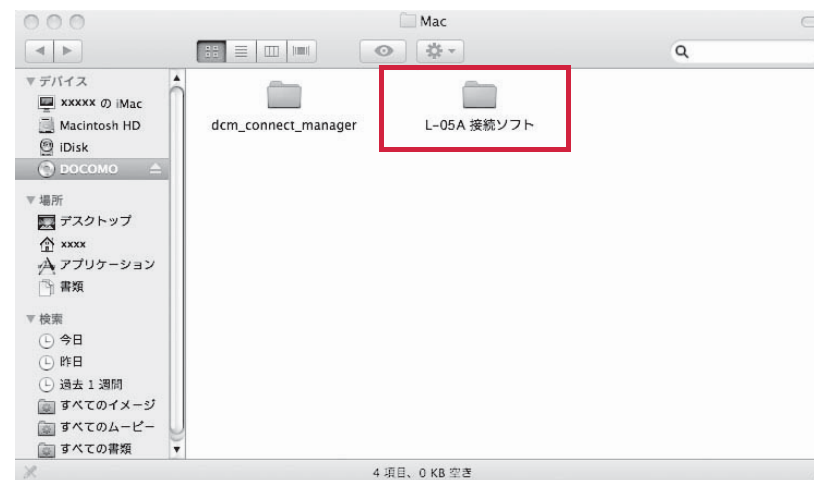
Mac

▼デバイス
xxxxx の iMac
Macintosh HD
iDisk
DOCOMO
▼場所
デスクトップ
xxxx
アプリケーション
書類
▼検索
今日
昨日
過去 1 週間
すべてのイメージ
すべてのムービー
すべての書類

dcm_connect_manager
L-05A 接続ソフト

4 項目、0 KB 空き